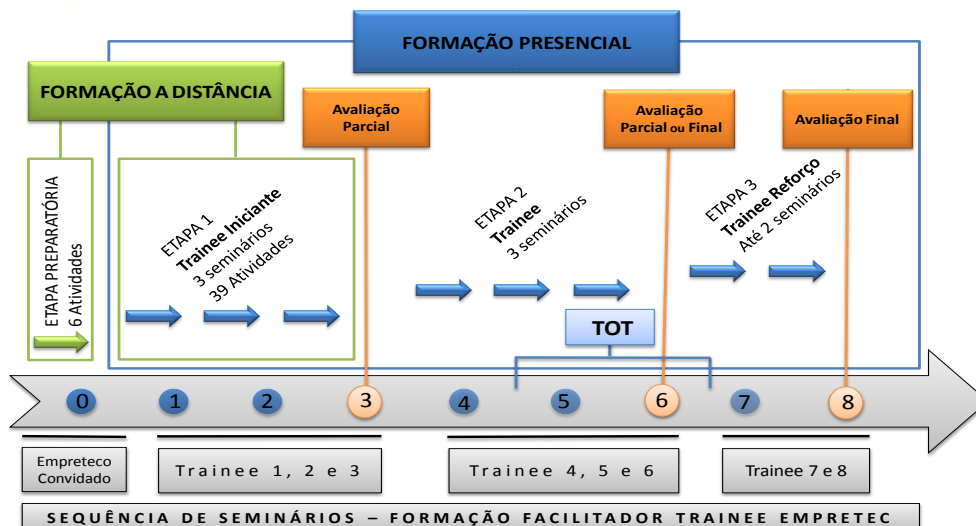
FORMAÇÃO PRESENCIAL

FORMAÇÃO A DISTÂNCIA

Avaliação Parcial

Avaliação Parcial ou Final

Avaliação Final

ETAPA PREPARATÓRIA
6 Atividades

ETAPA 1
Trainee Iniciante
3 seminários
39 Atividades

ETAPA 2
Trainee
3 seminários

ETAPA 3
Trainee Reforço
Até 2 seminários

TOT

0 1 2 3 4 5 6 7 8

Empreteco Convidado

Trainee 1, 2 e 3

Trainee 4, 5 e 6

Trainee 7 e 8

SEQUÊNCIA DE SEMINÁRIOS – FORMAÇÃO FACILITADOR TRAINEE EMPRETEC